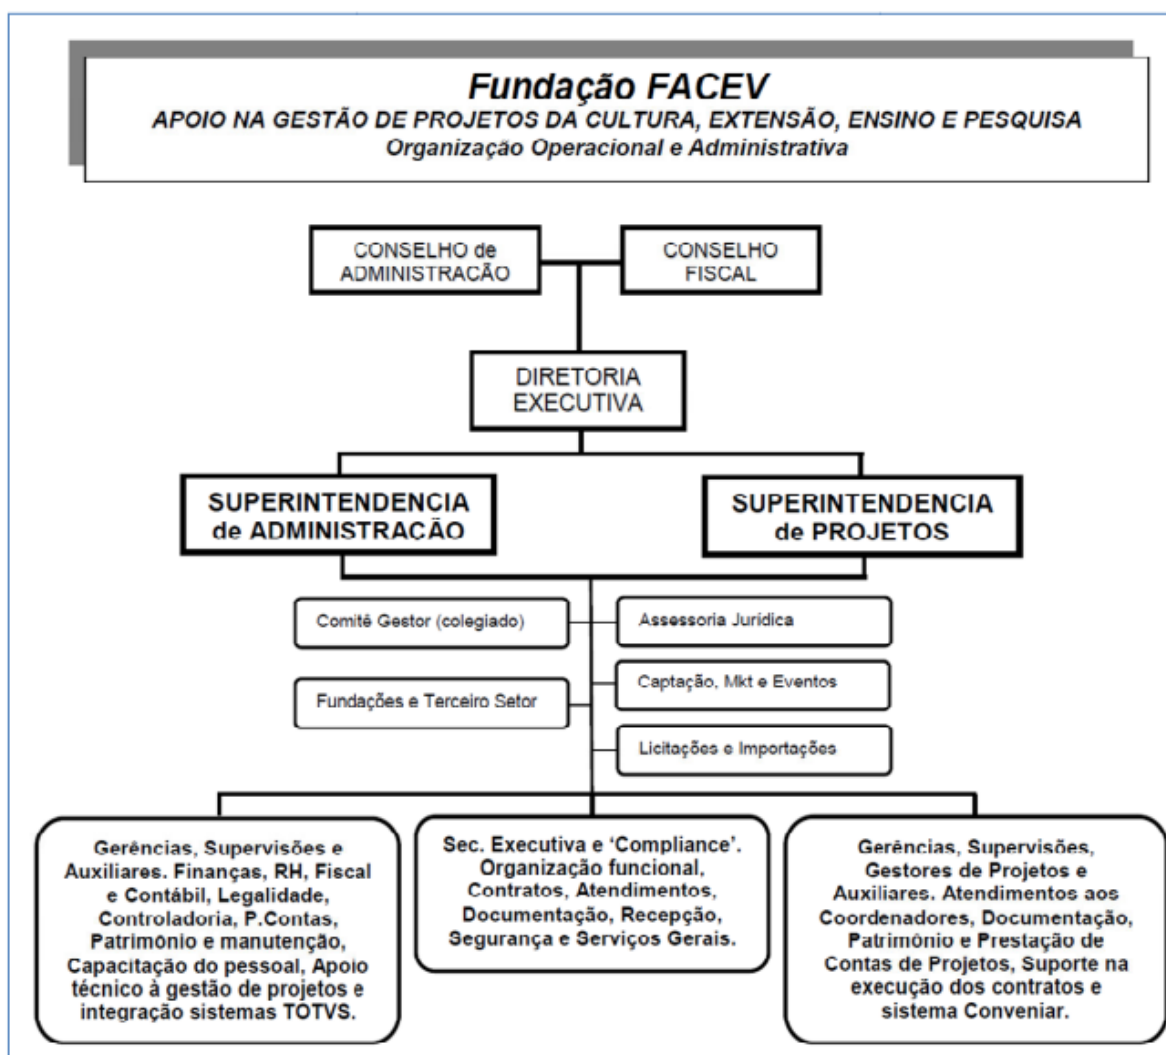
Fundação FACEV
APOIO NA GESTÃO DE PROJETOS DA CULTURA, EXTENSÃO, ENSINO E PESQUISA
Organização Operacional e Administrativa

CONSELHO de ADMINISTRAÇÃO

CONSELHO FISCAL

DIRETORIA EXECUTIVA

SUPERINTENDENCIA de ADMINISTRAÇÃO

SUPERINTENDENCIA de PROJETOS

Comitê Gestor (colegiado)

Assessoria Jurídica

Fundações e Terceiro Setor

Captação, Mkt e Eventos

Licitações e Importações

Gerências, Supervisões e Auxiliares. Finanças, RH, Fiscal e Contábil, Legalidade, Controladoria, P.Contas, Patrimônio e manutenção, Capacitação do pessoal, Apoio técnico à gestão de projetos e integração sistemas TOTVS.

Sec. Executiva e 'Compliance'. Organização funcional, Contratos, Atendimentos, Documentação, Recepção, Segurança e Serviços Gerais.

Gerências, Supervisões, Gestores de Projetos e Auxiliares. Atendimentos aos Coordenadores, Documentação, Patrimônio e Prestação de Contas de Projetos, Suporte na execução dos contratos e sistema Conveniar.